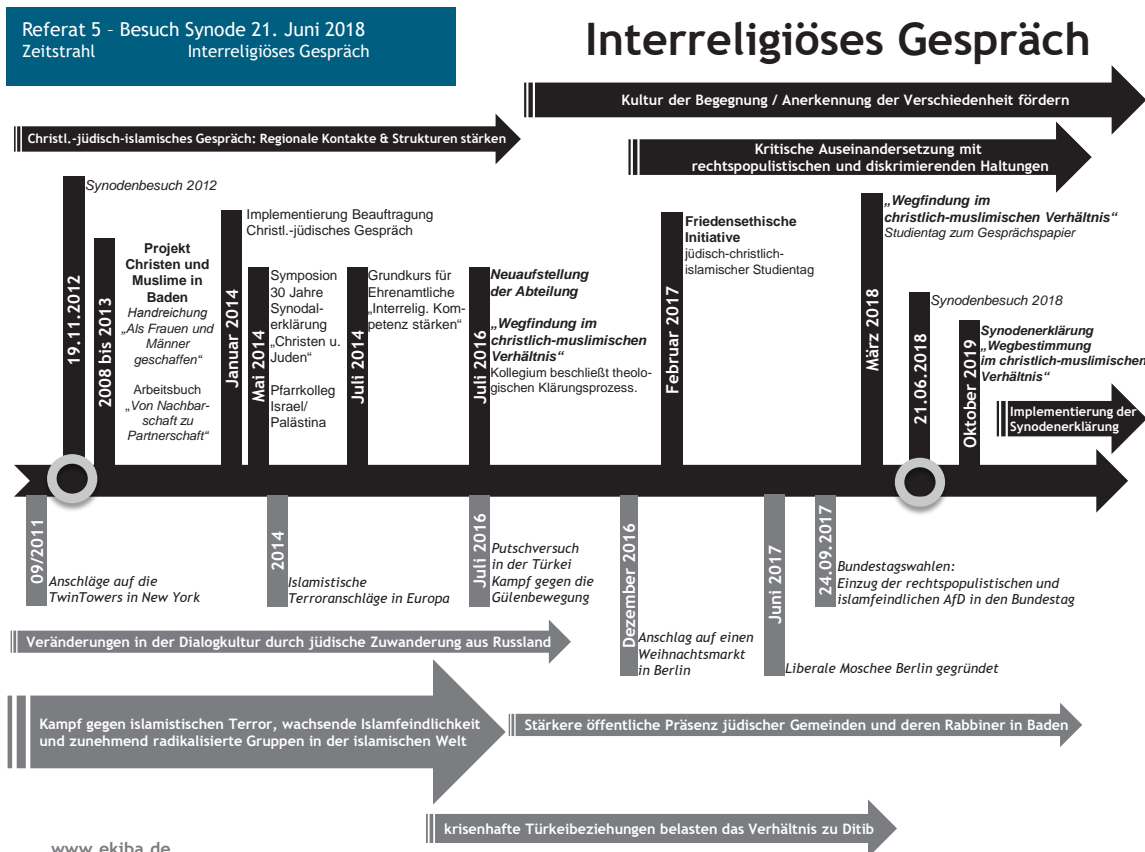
Referat 5 – Besuch Synode 21. Juni 2018
Zeitstrahl Interreligiöses Gespräch

Interreligiöses Gespräch

Kultur der Begegnung / Anerkennung der Verschiedenheit fördern

Christl.-jüdisch-islamisches Gespräch: Regionale Kontakte & Strukturen stärken

Kritische Auseinandersetzung mit rechtspopulistischen und diskrimierenden Haltungen

19.11.2012
Synodenbesuch 2012

2008 bis 2013
Projekt Christen und Muslime in Baden
Handreichung „Als Frauen und Männer geschaffen"
Arbeitsbuch „Von Nachbarschaft zu Partnerschaft"

Januar 2014
Implementierung Beauftragung Christl.-jüdisches Gespräch

Mai 2014
Symposion 30 Jahre Synodalerklärung „Christen u. Juden"
Pfarrkolleg Israel/ Palästina

Juli 2014
Grundkurs für Ehrenamtliche „Interrelig. Kompetenz stärken"

Juli 2016
Neuaufstellung der Abteilung
„Wegfindung im christlich-muslimischen Verhältnis"
Kollegium beschließt theologischen Klärungsprozess.

Februar 2017
Friedensethische Initiative
jüdisch-christlich-islamischer Studientag

März 2018
„Wegfindung im christlich-muslimischen Verhältnis"
Studientag zum Gesprächspapier

21.06.2018
Synodenbesuch 2018

Oktober 2019
Synodenerklärung „Wegbestimmung im christlich-muslimischen Verhältnis"

Implementierung der Synodenerklärung

09/2011
Anschläge auf die TwinTowers in New York

2014
Islamistische Terroranschläge in Europa

Juli 2016
Putschversuch in der Türkei
Kampf gegen die Gülenbewegung

Dezember 2016
Anschlag auf einen Weihnachtsmarkt in Berlin

Juni 2017
Liberale Moschee Berlin gegründet

24.09.2017
Bundestagswahlen:
Einzug der rechtspopulistischen und islamfeindlichen AfD in den Bundestag

Veränderungen in der Dialogkultur durch jüdische Zuwanderung aus Russland

Kampf gegen islamistischen Terror, wachsende Islamfeindlichkeit und zunehmend radikalisierte Gruppen in der islamischen Welt

Stärkere öffentliche Präsenz jüdischer Gemeinden und deren Rabbiner in Baden

krisenhafte Türkeibeziehungen belasten das Verhältnis zu Ditib

www.ekiba.de